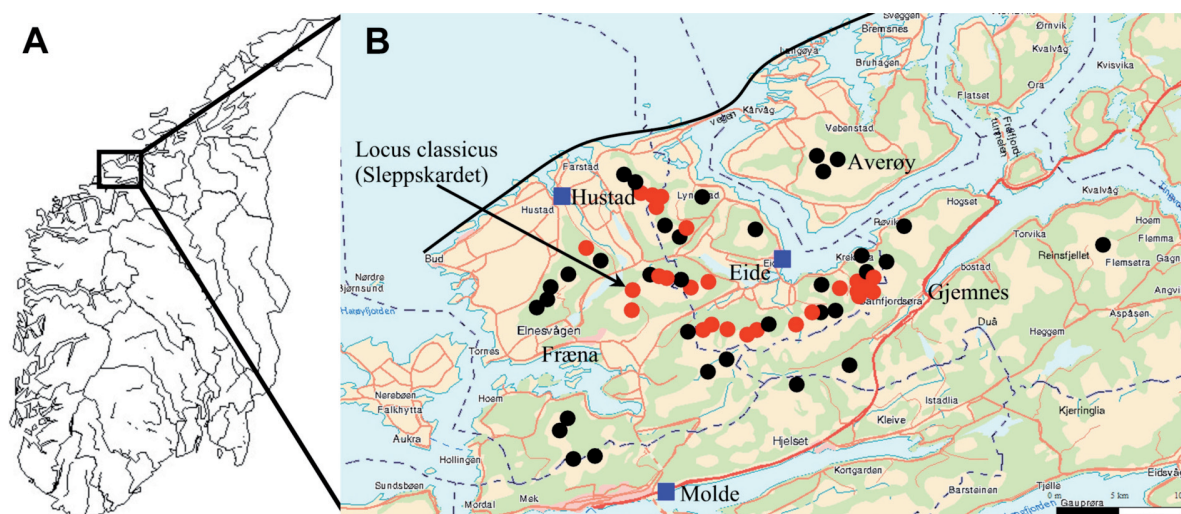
A

B

Locus classicus (Sleppskardet)

Hustad

Averøy

Eide

Gjemnes

Fræna

Molde

Sveggen
Bremsnes
Bruhagen
Kårvåg
Vebenstad
Ørnvik
Kvalvåg
Kvisvika
Flatset
Ora
Farstad
Hustad
Lyngstad
Bud
Nordre Bjørnsund
Hustadvika
Elnesvågen
Tornes
Nerebøen
Falkhytta
Aukra
Hoem
Hollingen
Sundsbøen
Mordal
Mek
Hogset
Røvik
Kvalvåg
Torvika
Reinsfjellet
Flemsetra
Hoem
Flemma
Gagn
Angvik
Aspåsen
Batnfjordsøra
bostad
Duå
Heggem
Kjerringlia
Istadlia
Kleive
Hjelset
Kortgarden
Barsteinen
Gauprøra
Eidsvåg
Tjelle
0 m
5 km
10